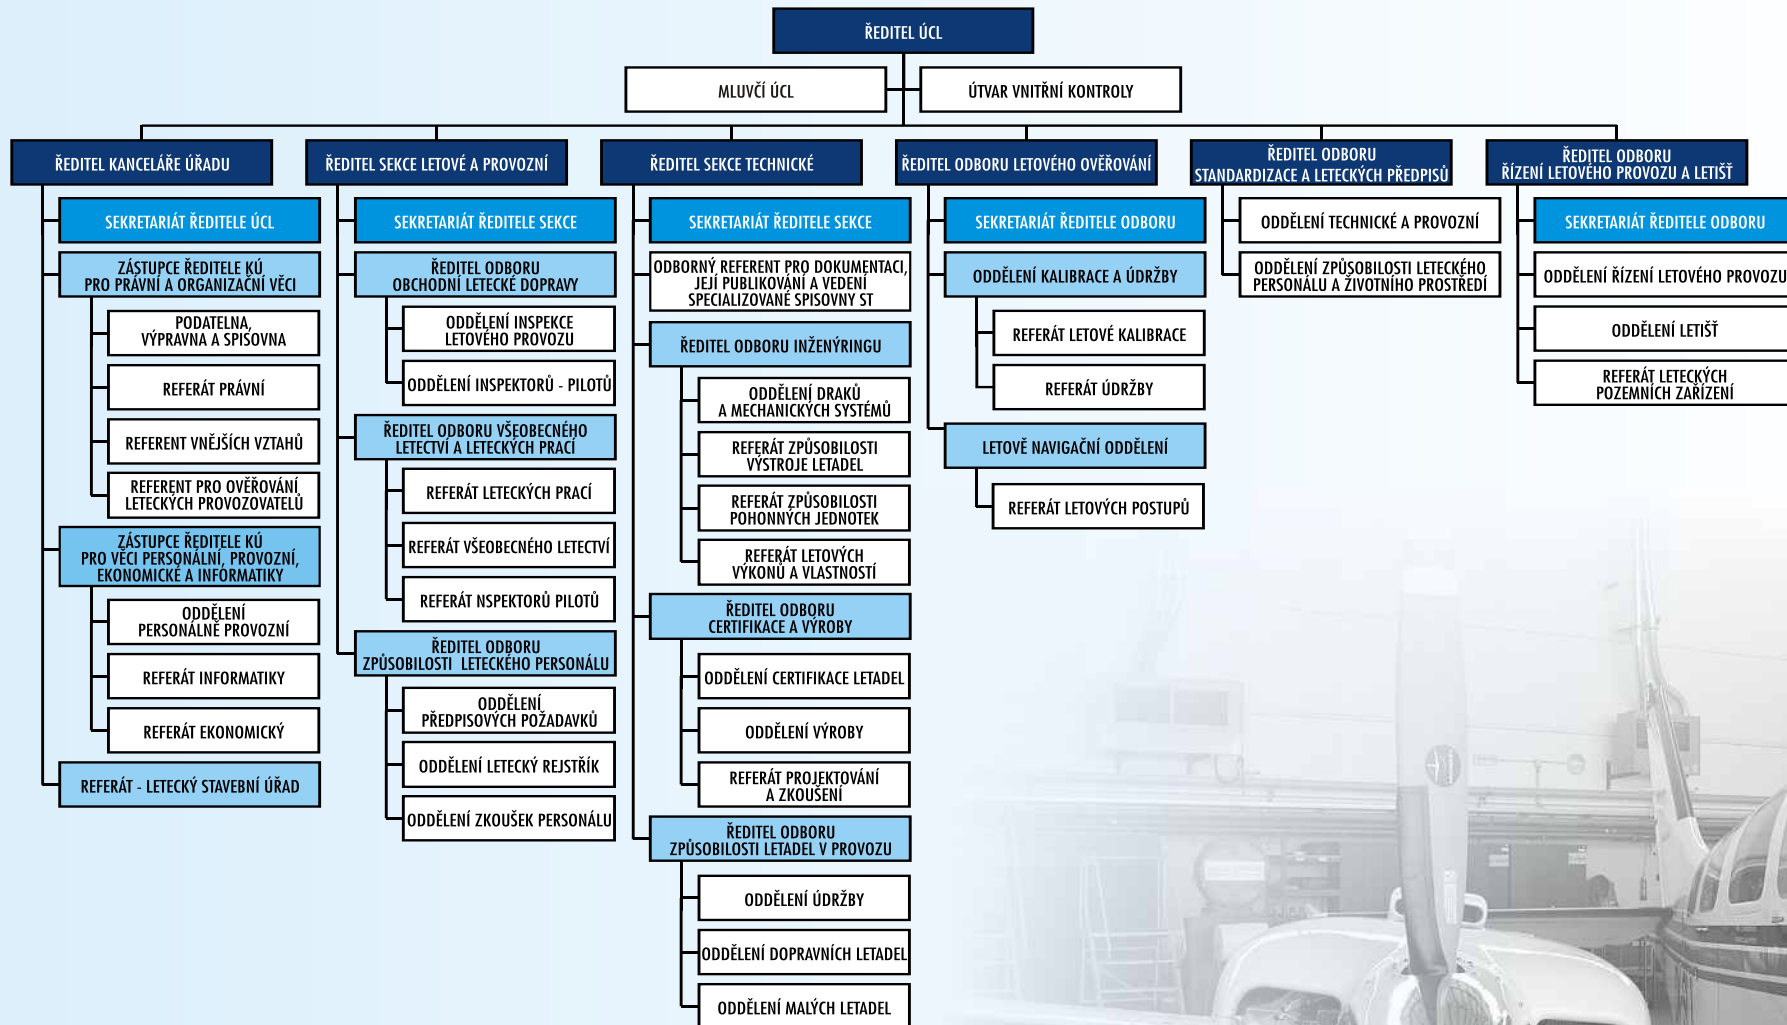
ŘEDITEL ÚCL

MLUVČÍ ÚCL

ÚTVAR VNITŘNÍ KONTROLY

ŘEDITEL KANCELÁŘE ÚŘADU

SEKRETARIÁT ŘEDITELE ÚCL

ZÁSTUPCE ŘEDITELE KÚ PRO PRÁVNÍ A ORGANIZAČNÍ VĚCI

PODATELNA, VÝPRAVNA A SPISOVNA

REFERÁT PRÁVNÍ

REFERENT VNĚJŠÍCH VZTAHŮ

REFERENT PRO OVĚŘOVÁNÍ LETECKÝCH PROVOZOVATELŮ

ZÁSTUPCE ŘEDITELE KÚ PRO VĚCI PERSONÁLNÍ, PROVOZNÍ, EKONOMICKÉ A INFORMATIKY

ODDĚLENÍ PERSONÁLNĚ PROVOZNÍ

REFERÁT INFORMATIKY

REFERÁT EKONOMICKÝ

REFERÁT - LETECKÝ STAVEBNÍ ÚŘAD

ŘEDITEL SEKCE LETOVÉ A PROVOZNÍ

SEKRETARIÁT ŘEDITELE SEKCE

ŘEDITEL ODBORU OBCHODNÍ LETECKÉ DOPRAVY

ODDĚLENÍ INSPEKCE LETOVÉHO PROVOZU

ODDĚLENÍ INSPEKTORŮ - PILOTŮ

ŘEDITEL ODBORU VŠEOBECNÉHO LETECTVÍ A LETECKÝCH PRACÍ

REFERÁT LETECKÝCH PRACÍ

REFERÁT VŠEOBECNÉHO LETECTVÍ

REFERÁT NSPEKTORŮ PILOTŮ

ŘEDITEL ODBORU ZPŮSOBILOSTI LETECKÉHO PERSONÁLU

ODDĚLENÍ PŘEDPISOVÝCH POŽADAVKŮ

ODDĚLENÍ LETECKÝ REJSTŘÍK

ODDĚLENÍ ZKOUŠEK PERSONÁLU

ŘEDITEL SEKCE TECHNICKÉ

SEKRETARIÁT ŘEDITELE SEKCE

ODBORNÝ REFERENT PRO DOKUMENTACI, JEJÍ PUBLIKOVÁNÍ A VEDENÍ SPECIALIZOVANÉ SPISOVNY ST

ŘEDITEL ODBORU INŽENÝRINGU

ODDĚLENÍ DRAKŮ A MECHANICKÝCH SYSTÉMŮ

REFERÁT ZPŮSOBILOSTI VÝSTROJE LETADEL

REFERÁT ZPŮSOBILOSTI POHONNÝCH JEDNOTEK

REFERÁT LETOVÝCH VÝKONŮ A VLASTNOSTÍ

ŘEDITEL ODBORU CERTIFIKACE A VÝROBY

ODDĚLENÍ CERTIFIKACE LETADEL

ODDĚLENÍ VÝROBY

REFERÁT PROJEKTOVÁNÍ A ZKOUŠENÍ

ŘEDITEL ODBORU ZPŮSOBILOSTI LETADEL V PROVOZU

ODDĚLENÍ ÚDRŽBY

ODDĚLENÍ DOPRAVNÍCH LETADEL

ODDĚLENÍ MALÝCH LETADEL

ŘEDITEL ODBORU LETOVÉHO OVĚŘOVÁNÍ

SEKRETARIÁT ŘEDITELE ODBORU

ODDĚLENÍ KALIBRACE A ÚDRŽBY

REFERÁT LETOVÉ KALIBRACE

REFERÁT ÚDRŽBY

LETOVĚ NAVIGAČNÍ ODDĚLENÍ

REFERÁT LETOVÝCH POSTUPŮ

ŘEDITEL ODBORU STANDARDIZACE A LETECKÝCH PŘEDPISŮ

ODDĚLENÍ TECHNICKÉ A PROVOZNÍ

ODDĚLENÍ ZPŮSOBILOSTI LETECKÉHO PERSONÁLU A ŽIVOTNÍHO PROSTŘEDÍ

ŘEDITEL ODBORU ŘÍZENÍ LETOVÉHO PROVOZU A LETIŠŤ

SEKRETARIÁT ŘEDITELE ODBORU

ODDĚLENÍ ŘÍZENÍ LETOVÉHO PROVOZU

ODDĚLENÍ LETIŠŤ

REFERÁT LETECKÝCH POZEMNÍCH ZAŘÍZENÍ